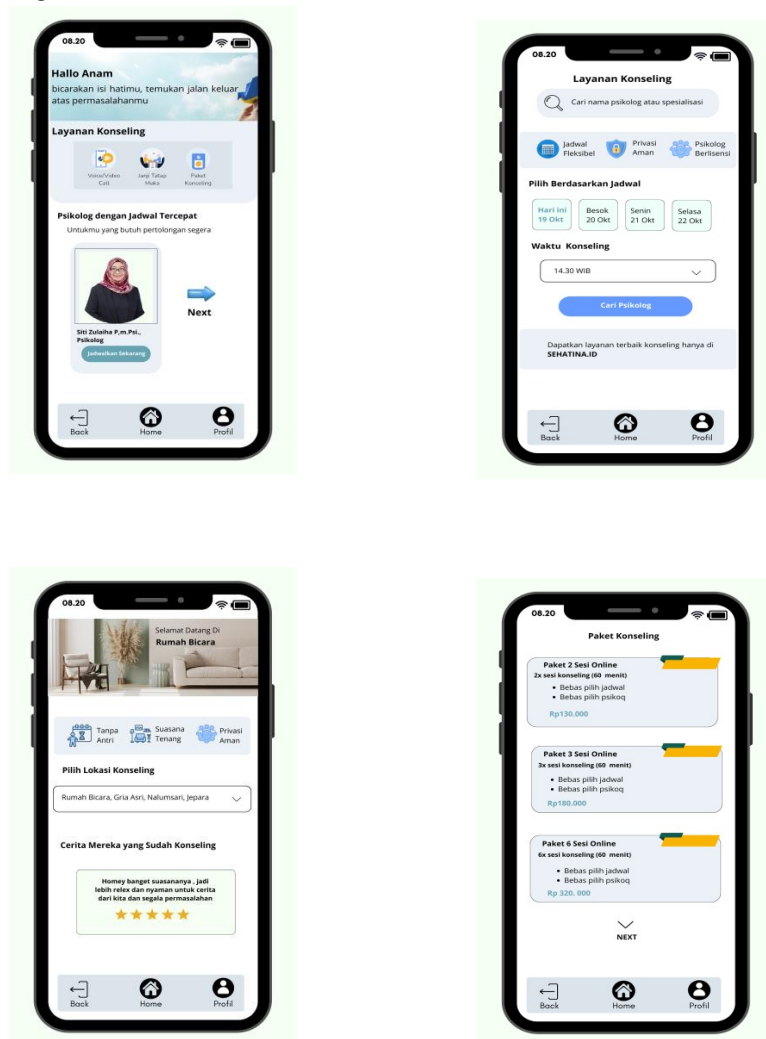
08.20

Hallo Anam

bicarakan isi hatimu, temukan jalan keluar atas permasalahanmu

Layanan Konseling

Voice/Video Call

Janji Tatap Muka

Paket Konseling

Psikolog dengan Jadwal Tercepat

Untukmu yang butuh pertolongan segera

Siti Zulaiha P,m.Psi., Psikolog

Jadwalkan Sekarang

Next

Back Home Profil

08.20

Layanan Konseling

Cari nama psikolog atau spesialisasi

Jadwal Fleksibel

Privasi Aman

Psikolog Berlisensi

Pilih Berdasarkan Jadwal

| Hari ini 19 Okt | Besok 20 Okt | Senin 21 Okt | Selasa 22 Okt |
|---|---|---|---|

Waktu Konseling

14.30 WIB

Cari Psikolog

Dapatkan layanan terbaik konseling hanya di SEHATINA.ID

Back Home Profil

08.20

Selamat Datang Di

Rumah Bicara

Tanpa Antri

Suasana Tenang

Privasi Aman

Pilih Lokasi Konseling

Rumah Bicara, Gria Asri, Nalumsari, Jepara

Cerita Mereka yang Sudah Konseling

Homey banget suasananya , jadi lebih relex dan nyaman untuk cerita dari kita dan segala permasalahan

★★★★★

Back Home Profil

08.20

Paket Konseling

Paket 2 Sesi Online

2x sesi konseling (60 menit)

• Bebas pilih jadwal

• Bebas pilih psikoq

Rp130.000

Paket 3 Sesi Online

3x sesi konseling (60 menit)

• Bebas pilih jadwal

• Bebas pilih psikoq

Rp180.000

Paket 6 Sesi Online

6x sesi konseling (60 menit)

• Bebas pilih jadwal

• Bebas pilih psikoq

Rp 320. 000

NEXT

Back Home Profil